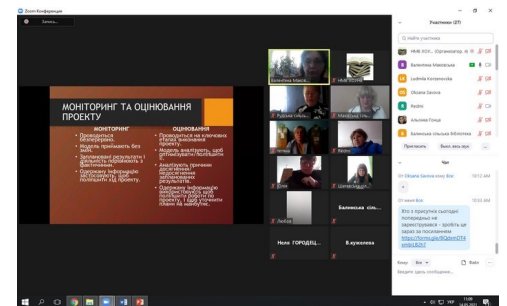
Zoom Конференция

Запись...

МОНІТОРИНГ ТА ОЦІНЮВАННЯ ПРОЕКТУ

МОНІТОРИНГ
Проводиться регулярно.
Модель працюває без змін.
Заплановані результати і діяльність порівнюють з фактичними.
Одержану інформацію застосовують, щоб поліпшити хід проекту.

ОЦІНЮВАННЯ
Проводиться на ключових етапах виконання проекту.
Модель аналізують, щоб оптимізувати/ поліпшити її.
Аналізують причини досягнення/ недосягнення запланованих результатів.
Одержану інформацію використовують для поліпшення роботи по проекту, і щоб уточнити плани на майбутнє.

Валентина Макс...
Рудська сільськ...
Магдалина Лисе...
Ніна ГОРОДЕЦ...
Балянська сіль...
В.куиклева

Участники (27)
Найти участника
НМЦ ЮСН... (Организатор, я)
Валентина Максимова
Ludmila Korzenovska
Obsana Savina
Redmi
Альбіна Ґонця
Балянська сільська бібліотека
Пригласить
Выкл. весь звук

Чат
От Obsana Savina кому Все: 10:12 AM
+
От НМЦ кому Все: 10:55 AM
Хто з присутніх сьогодні попередньо не зареєструвався - зробіть це зараз за посиланням
https://forms.gle/9QdomQT4yHdzLB2t7

Кому: Все
Файл
Введите здесь сообщение...

11:09
14.05.2021